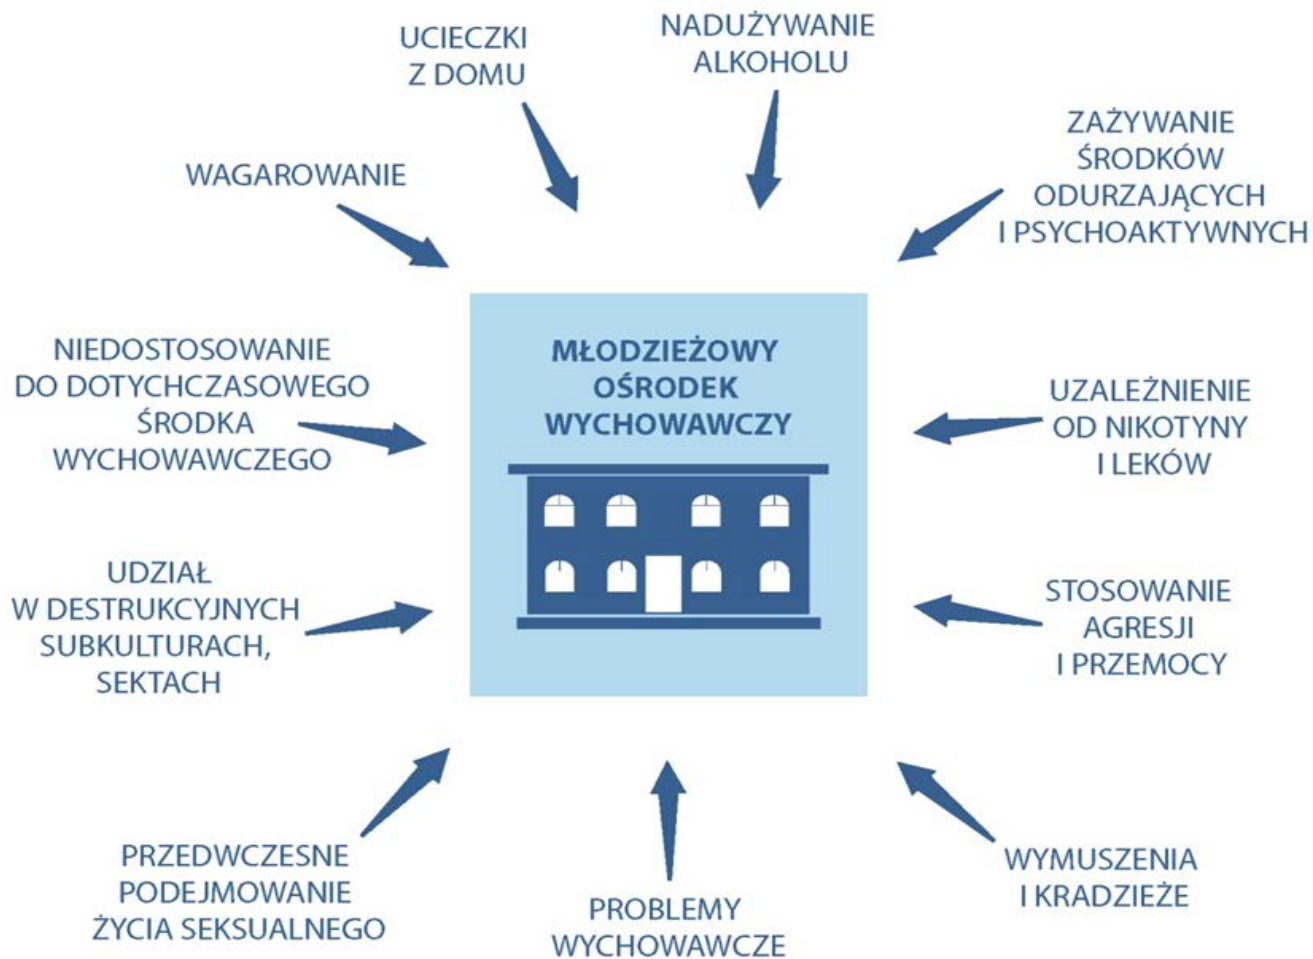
UCIECZKI Z DOMU

NADUŻYWANIE ALKOHOLU

WAGAROWANIE

ZAŻYWANIE ŚRODKÓW ODURZAJĄCYCH I PSYCHOAKTYWNYCH

NIEDOSTOSOWANIE DO DOTYCHCZASOWEGO ŚRODKA WYCHOWAWCZEGO

MŁODZIEŻOWY OŚRODEK WYCHOWAWCZY

UZALEŻNIENIE OD NIKOTYNY I LEKÓW

UDZIAŁ W DESTRUKCYJNYCH SUBKULTURACH, SEKTACH

STOSOWANIE AGRESJI I PRZEMOCY

PRZEDWCZESNE PODEJMOWANIE ŻYCIA SEKSUALNEGO

PROBLEMY WYCHOWAWCZE

WYMUSZENIA I KRADZIEŻE